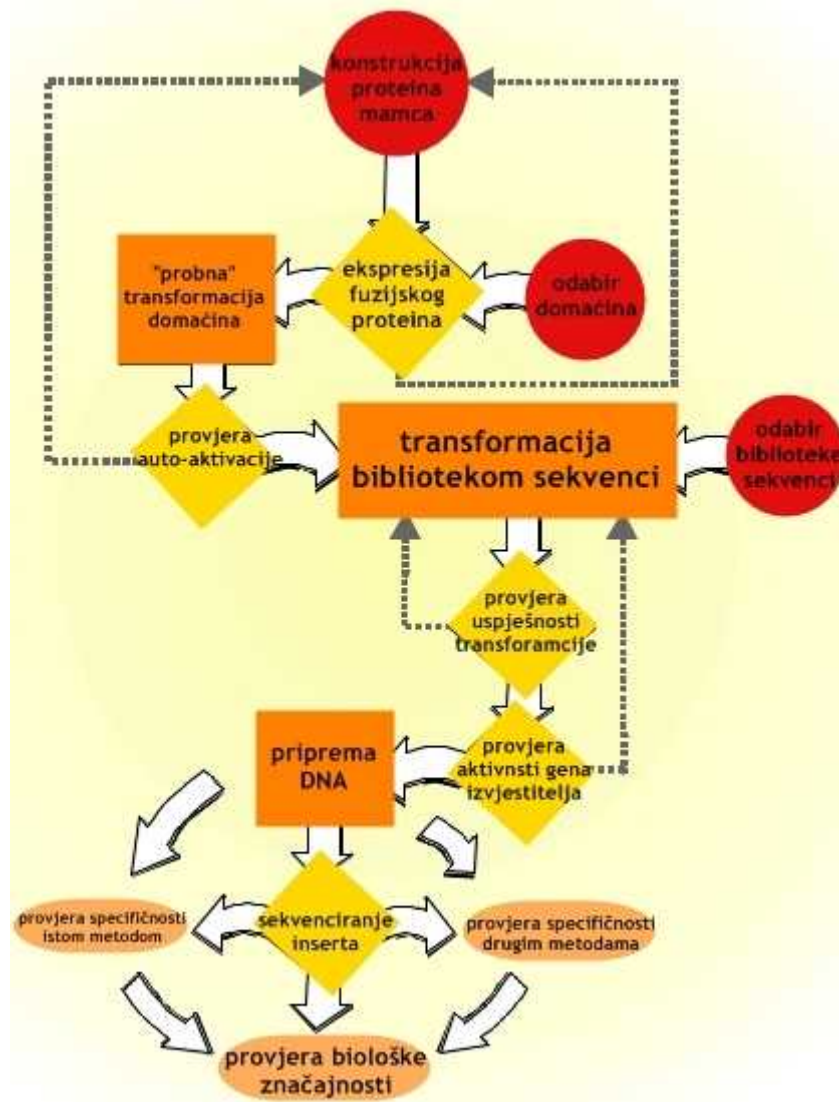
konstrukcija proteina mamca

"probna" transformacija domaćina

ekspresija fuzijskog proteina

odabir domaćina

provjera auto-aktivacije

transformacija bibliotekom sekvenci

odabir biblioteke sekvenci

provjera uspješnosti transforamcije

priprema DNA

provjera aktivnsti gena izvjestitelja

provjera specifičnosti istom metodom

sekvenciranje inserta

provjera specifičnosti drugim metodama

provjera biološke značajnosti